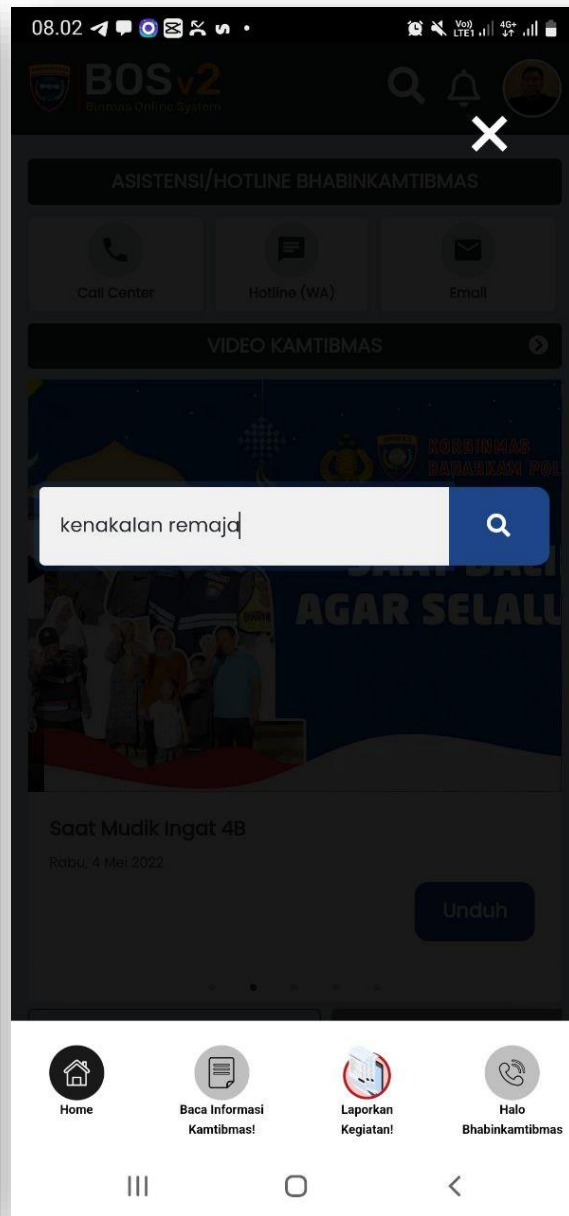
08.02

BOSv2
Bimmas Online System

ASISTENSI/HOTLINE BHABINKAMTIBMAS

Call Center
Hotline (WA)
Email

VIDEO KAMTIBMAS

KORBINMAS
BAHARKAM POL

kenakalan remaja

SAAT BAGI
AGAR SELALU

Saat Mudik Ingat 4B
Rabu, 4 Mei 2022

Unduh

Home
Baca Informasi Kamtibmas!
Laporkan Kegiatan!
Halo Bhabinkamtibmas